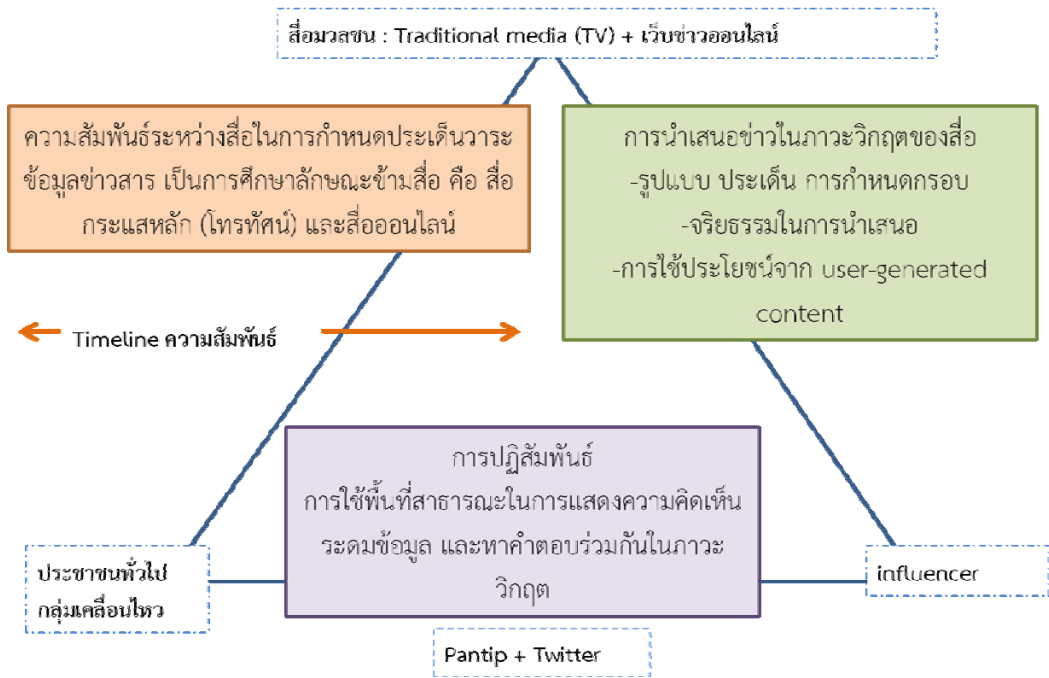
สื่อมวลชน : Traditional media (TV) + เว็บข่าวออนไลน์

ความสัมพันธ์ระหว่างสื่อในการกำหนดประเด็นวาระข้อมูลข่าวสาร เป็นการศึกษาลักษณะข้ามสื่อ คือ สื่อกระแสหลัก (โทรทัศน์) และสื่อออนไลน์

การนำเสนอข่าวในภาวะวิกฤตของสื่อ
-รูปแบบ ประเด็น การกำหนดกรอบ
-จริยธรรมในการนำเสนอ
-การใช้ประโยชน์จาก user-generated content

Timeline ความสัมพันธ์

การปฏิสัมพันธ์
การใช้พื้นที่สาธารณะในการแสดงความคิดเห็น ระดมข้อมูล และหาคำตอบร่วมกันในภาวะวิกฤต

ประชาชนทั่วไป
กลุ่มเคลื่อนไหว

influencer

Pantip + Twitter